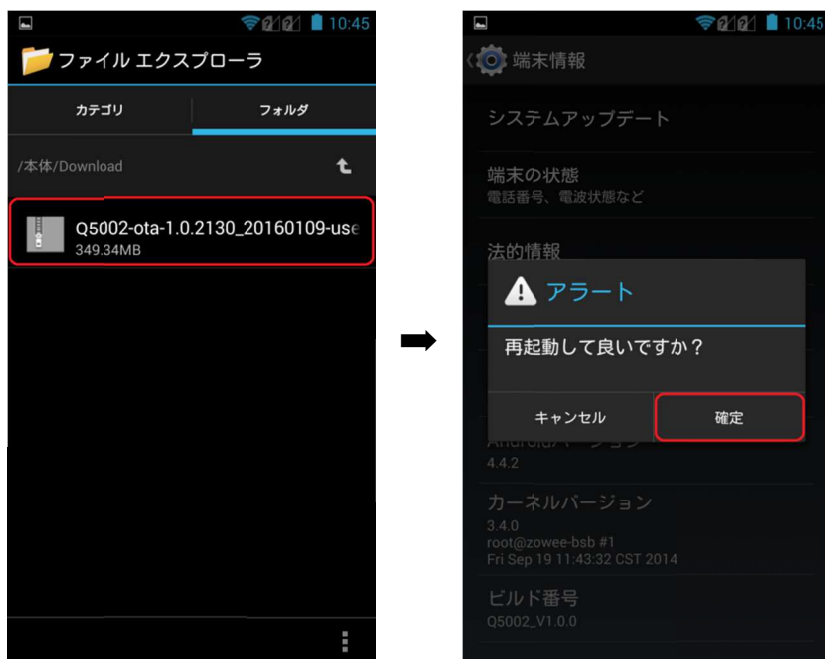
10:45

ファイル エクスプローラ

カテゴリ

フォルダ

/本体/Download

Q5002-ota-1.0.2130_20160109-use
349.34MB

10:45

端末情報

システムアップデート

端末の状態
電話番号、電波状態など

法的情報

アラート

再起動して良いですか？

キャンセル

確定

Androidバージョン
4.4.2

カーネルバージョン
3.4.0
root@zowee-bsb #1
Fri Sep 19 11:43:32 CST 2014

ビルド番号
Q5002_V1.0.0